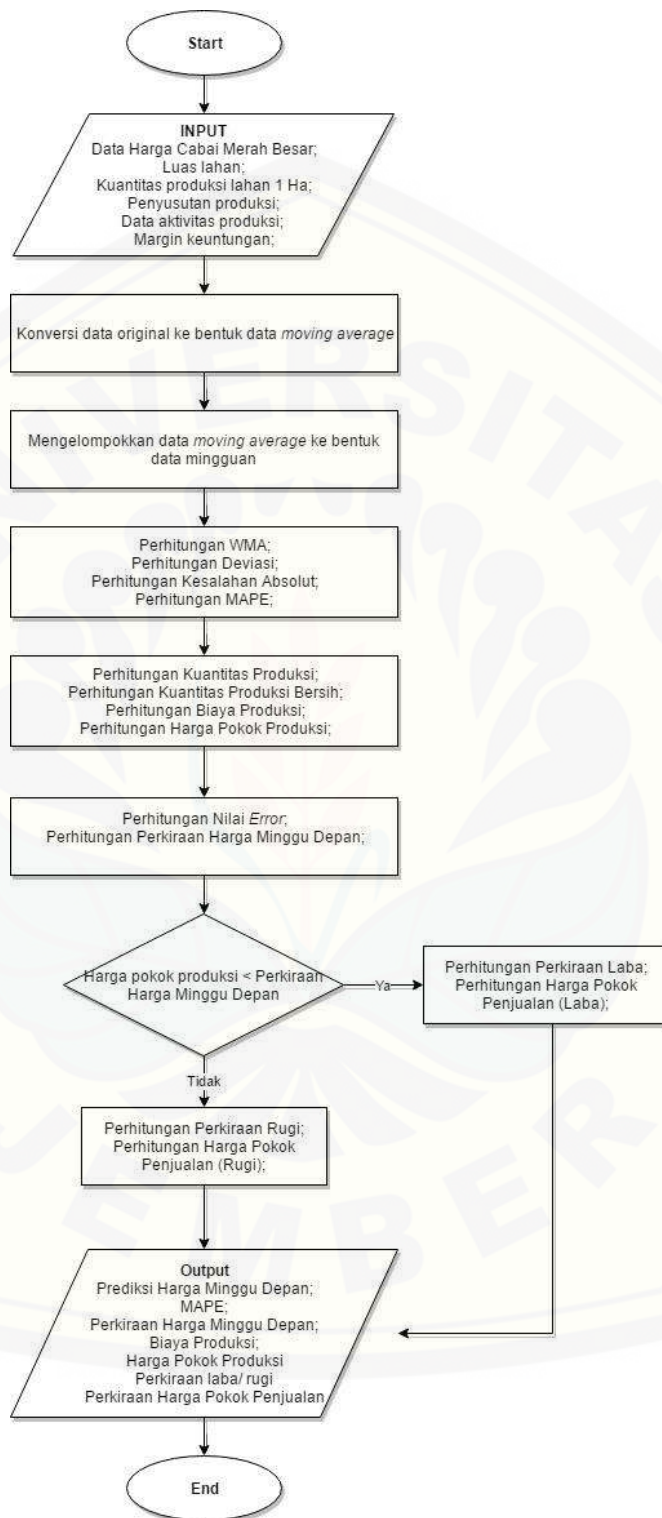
Start

INPUT
Data Harga Cabai Merah Besar;
Luas lahan;
Kuantitas produksi lahan 1 Ha;
Penyusutan produksi;
Data aktivitas produksi;
Margin keuntungan;

Konversi data original ke bentuk data moving average

Mengelompokkan data moving average ke bentuk data mingguan

Perhitungan WMA;
Perhitungan Deviasi;
Perhitungan Kesalahan Absolut;
Perhitungan MAPE;

Perhitungan Kuantitas Produksi;
Perhitungan Kuantitas Produksi Bersih;
Perhitungan Biaya Produksi;
Perhitungan Harga Pokok Produksi;

Perhitungan Nilai Error;
Perhitungan Perkiraan Harga Minggu Depan;

Harga pokok produksi < Perkiraan Harga Minggu Depan

Ya

Perhitungan Perkiraan Laba;
Perhitungan Harga Pokok Penjualan (Laba);

Tidak

Perhitungan Perkiraan Rugi;
Perhitungan Harga Pokok Penjualan (Rugi);

Output
Prediksi Harga Minggu Depan;
MAPE;
Perkiraan Harga Minggu Depan;
Biaya Produksi;
Harga Pokok Produksi
Perkiraan laba/ rugi
Perkiraan Harga Pokok Penjualan

End